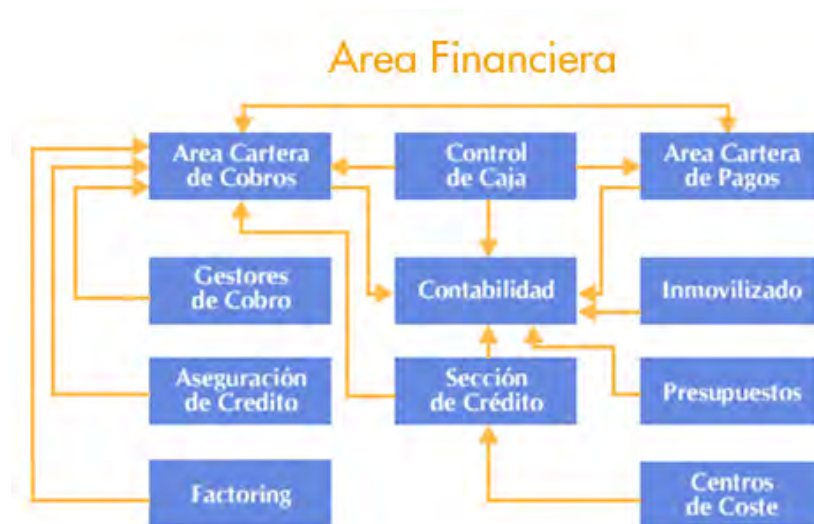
Area Financiera

Area Cartera de Cobros

Control de Caja

Area Cartera de Pagos

Gestores de Cobro

Contabilidad

Inmovilizado

Aseguración de Credito

Sección de Crédito

Presupuestos

Factoring

Centros de Coste